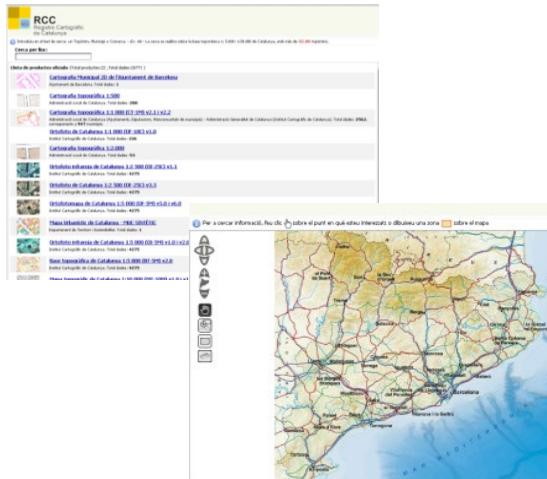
RCC
Registre Cartogràfic de Catalunya

Cerca per fitxa:

Cartografia Municipal 2D de l'Ajuntament de Barcelona
Ajuntament de Barcelona. Total dades: 6

Cartografia topogràfica 1:500

Cartografia topogràfica 1:1 000 (CT-1M) v2.1 i v2.2

Ortofoto de Catalunya 1:1 000 (OF-1M) v1.0

Cartografia topogràfica 1:2 000

Ortofoto infraroja de Catalunya 1:2 500 (OI-25C) v1.1

Ortofoto de Catalunya 1:2 500 (OF-25C) v3.3

Ortofotomapa de Catalunya 1:5 000 (OF-5M) v5.0 i v6.0

Mapa Urbanístic de Catalunya - MUC SINTÈTIC

Ortofoto infraroja de Catalunya 1:5 000 (OI-5M) v1.0 i v2.0

Base topogràfica de Catalunya 1:5 000 (BT-5M) v2.0

Per a cercar informació, feu clic sobre el punt en què esteu interessats o dibuixeu una zona sobre el mapa